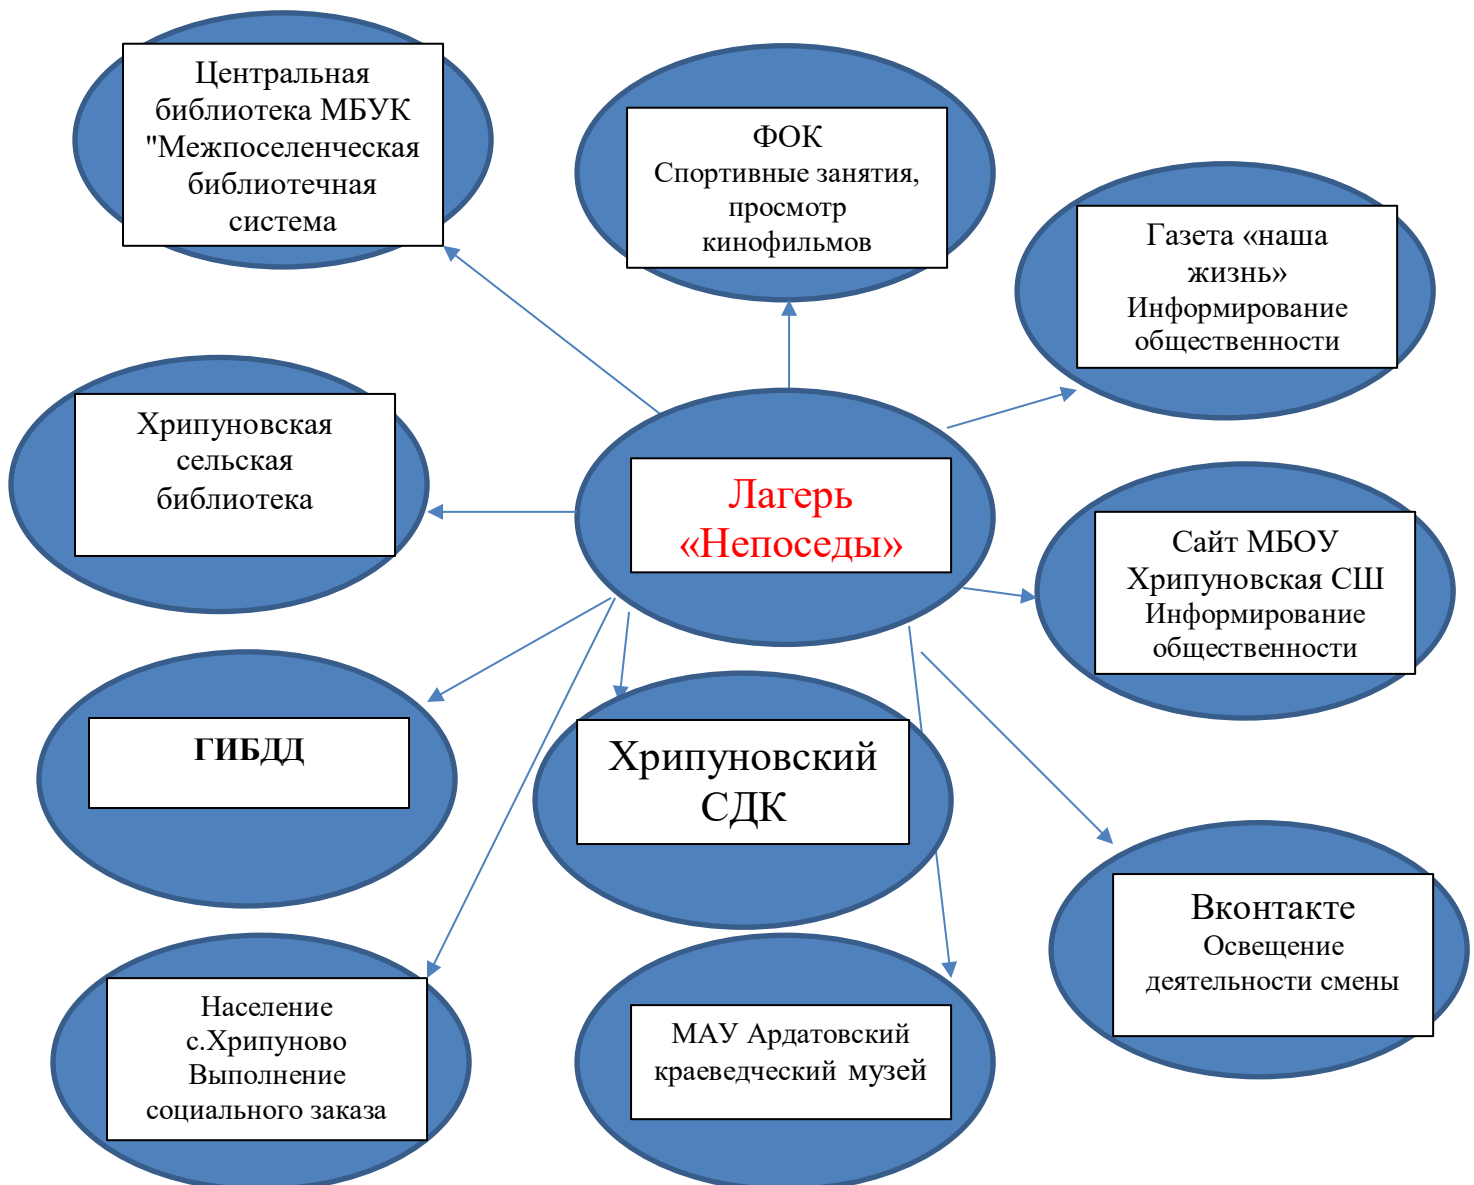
Центральная библиотека МБУК "Межпоселенческая библиотечная система

ФОК
Спортивные занятия, просмотр кинофильмов

Газета «наша жизнь»
Информирование общественности

Хрипуновская сельская библиотека

Лагерь «Непоседы»

Сайт МБОУ Хрипуновская СШ
Информирование общественности

ГИБДД

Хрипуновский СДК

Вконтакте
Освещение деятельности смены

Население с.Хрипуново
Выполнение социального заказа

МАУ Ардатовский краеведческий музей